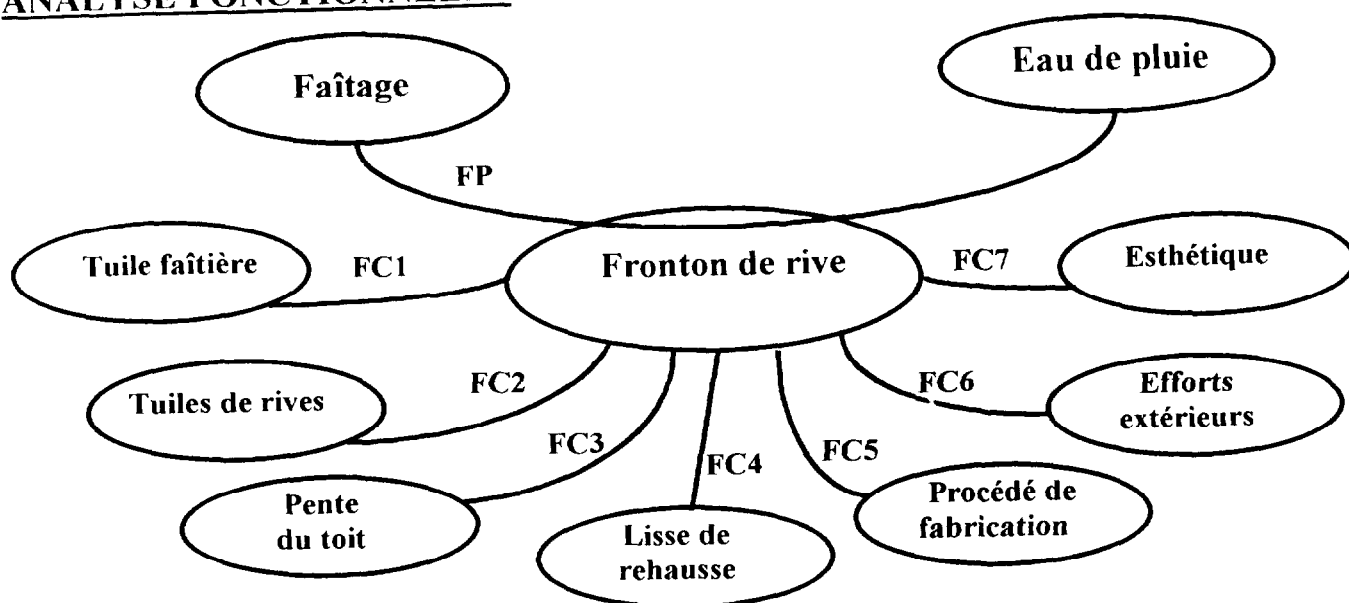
ANALYSE FONCTIONNELLE

Faîtage

Eau de pluie

FP

Tuile faîtière

FC1

Fronton de rive

FC7

Esthétique

Tuiles de rives

FC2

FC6

Efforts extérieurs

FC3

FC4

FC5

Pente du toit

Lisse de rehausse

Procédé de fabrication